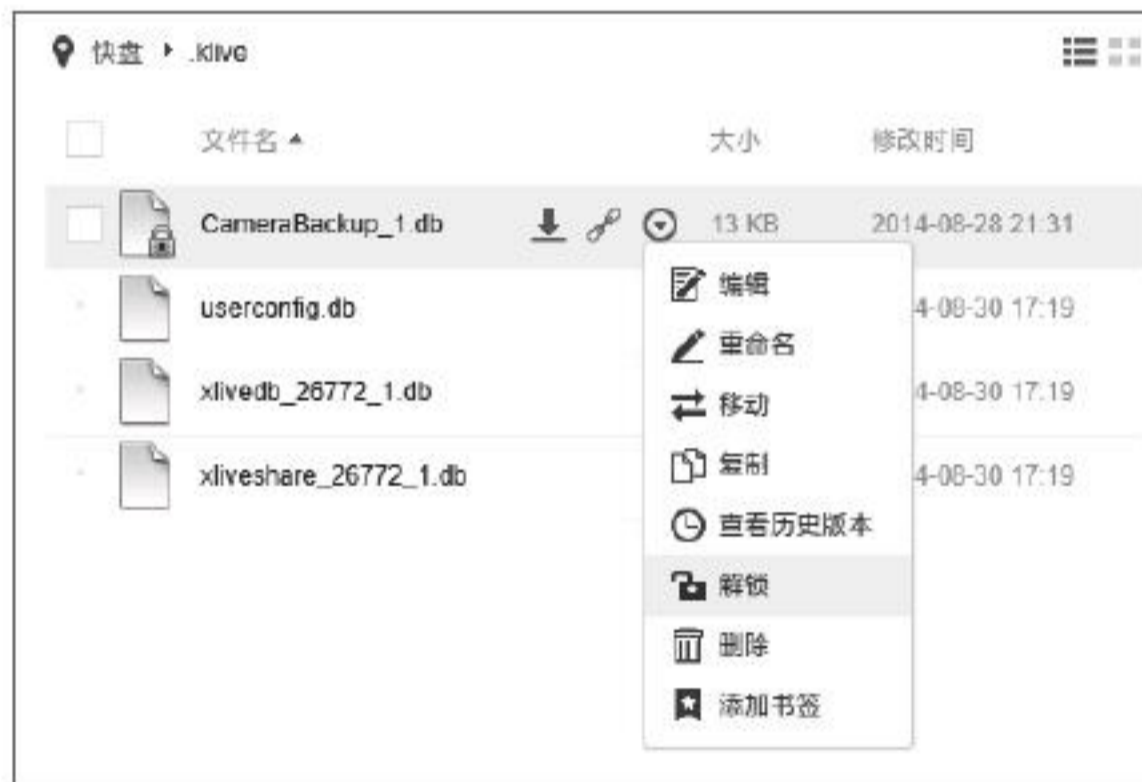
快盘 ▸ .klive

| | 文件名 ▲ | 大小 | 修改时间 |
|---|---|---|---|
| | CameraBackup_1.db | 13 KB | 2014-08-28 21:31 |
| | userconfig.db | | 4-08-30 17:19 |
| | xlivedb_26772_1.db | | 4-08-30 17:19 |
| | xliveshare_26772_1.db | | 4-08-30 17:19 |

编辑
重命名
移动
复制
查看历史版本
解锁
删除
添加书签